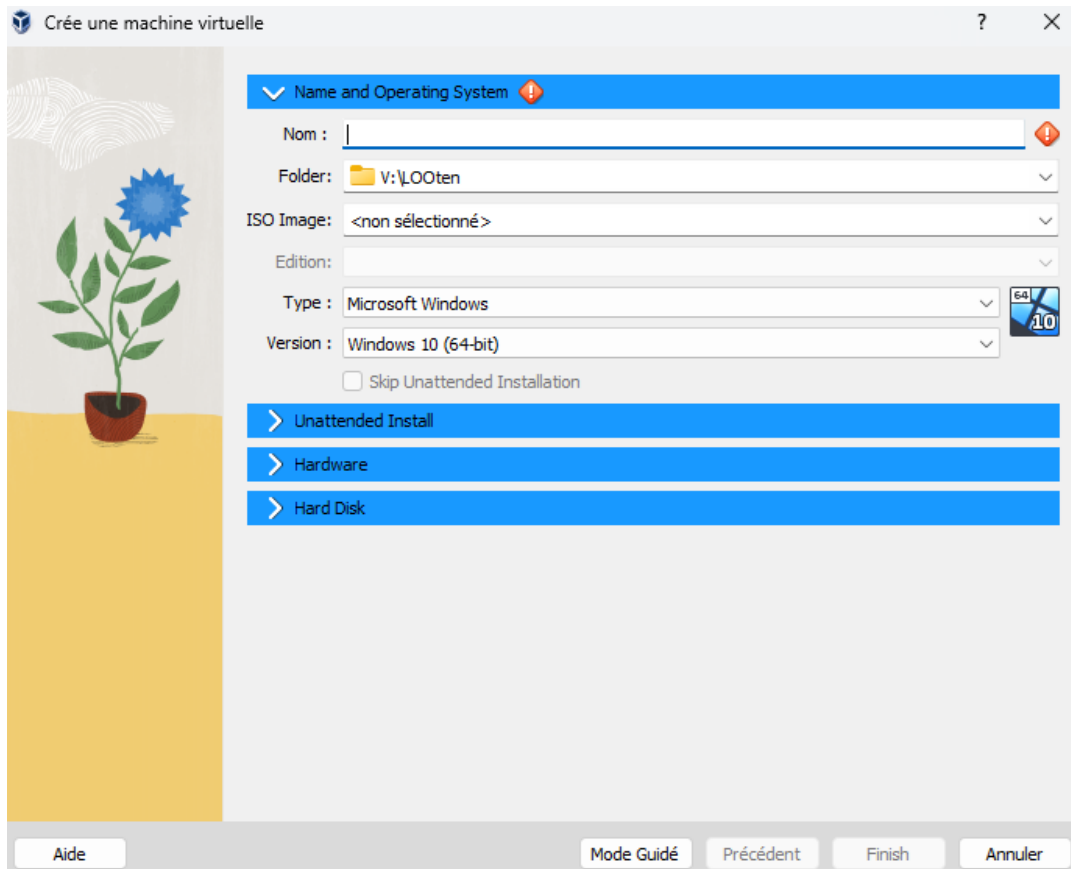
Crée une machine virtuelle

?

Name and Operating System

Nom :

Folder: V:\LOOten

ISO Image: <non sélectionné>

Edition:

Type : Microsoft Windows

Version : Windows 10 (64-bit)

64

10

Skip Unattended Installation

Unattended Install

Hardware

Hard Disk

Aide

Mode Guidé

Précédent

Finish

Annuler